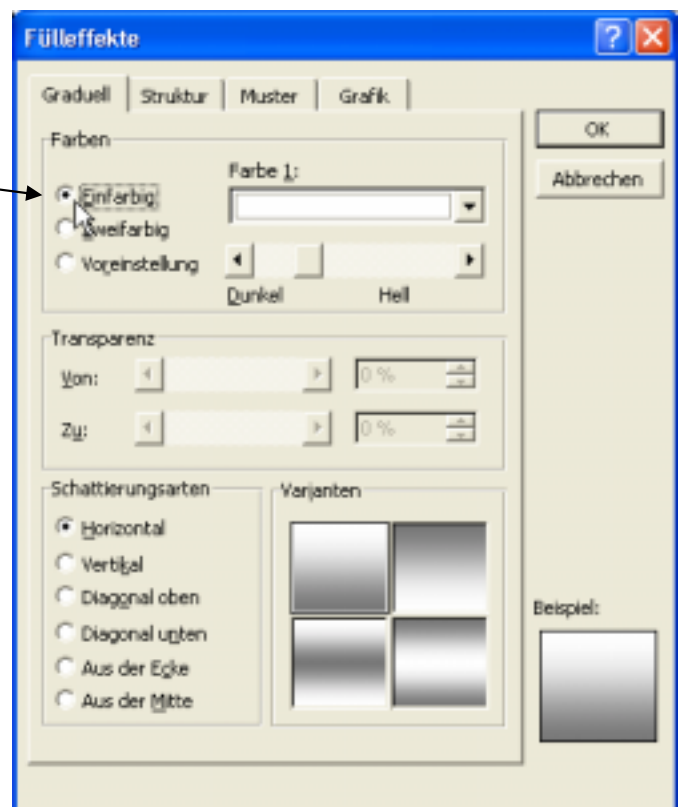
Fülleffekte

Graduell | Struktur | Muster | Grafik

OK

Abbrechen

Farben

Farbe 1:

Einfarbig

Zweifarbig

Voreinstellung

Dunkel

Hell

Transparenz

Von:

0 %

Zu:

0 %

Schattierungsarten

Horizontal

Vertikal

Diagonal oben

Diagonal unten

Aus der Ecke

Aus der Mitte

Varianten

Beispiel: